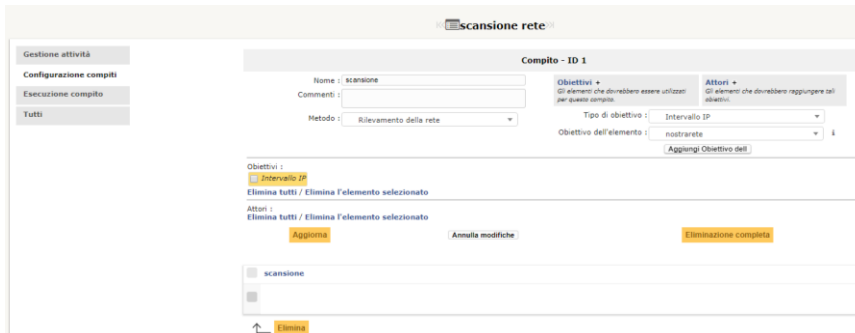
scansione rete

Gestione attività
Configurazione compiti
Esecuzione compito
Tutti

Compito - ID 1

Nome : scansione
Commenti :
Metodo : Rilevamento della rete

Obiettivi +
Gli elementi che dovrebbero essere utilizzati per questo compito.

Attori +
Gli elementi che dovrebbero raggiungere tali obiettivi.

Tipo di obiettivo : Intervallo IP
Obiettivo dell'elemento : nostrarete
Aggiungi Obiettivo dell

Obiettivi :
Intervallo IP
Elimina tutti / Elimina l'elemento selezionato

Attori :
Elimina tutti / Elimina l'elemento selezionato

Aggiorna
Annulla modifiche
Eliminazione completa

scansione

Elimina